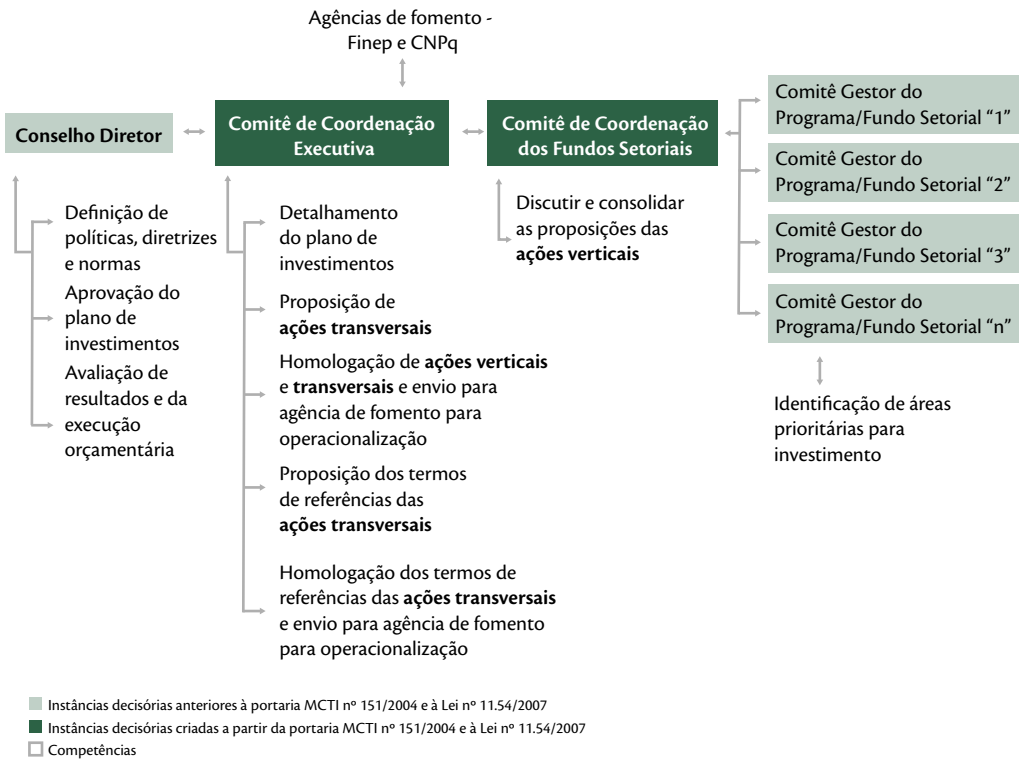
Agências de fomento - Finep e CNPq

Conselho Diretor

Comitê de Coordenação Executiva

Comitê de Coordenação dos Fundos Setoriais

Comitê Gestor do Programa/Fundo Setorial “1”

Comitê Gestor do Programa/Fundo Setorial “2”

Comitê Gestor do Programa/Fundo Setorial “3”

Comitê Gestor do Programa/Fundo Setorial “n”

Definição de políticas, diretrizes e normas

Aprovação do plano de investimentos

Avaliação de resultados e da execução orçamentária

Detalhamento do plano de investimentos

Proposição de **ações transversais**

Homologação de **ações verticais** e **transversais** e envio para agência de fomento para operacionalização

Proposição dos termos de referências das **ações transversais**

Homologação dos termos de referências das **ações transversais** e envio para agência de fomento para operacionalização

Discutir e consolidar as proposições das **ações verticais**

Identificação de áreas prioritárias para investimento

Instâncias decisórias anteriores à portaria MCTI nº 151/2004 e à Lei nº 11.54/2007

Instâncias decisórias criadas a partir da portaria MCTI nº 151/2004 e à Lei nº 11.54/2007

Competências